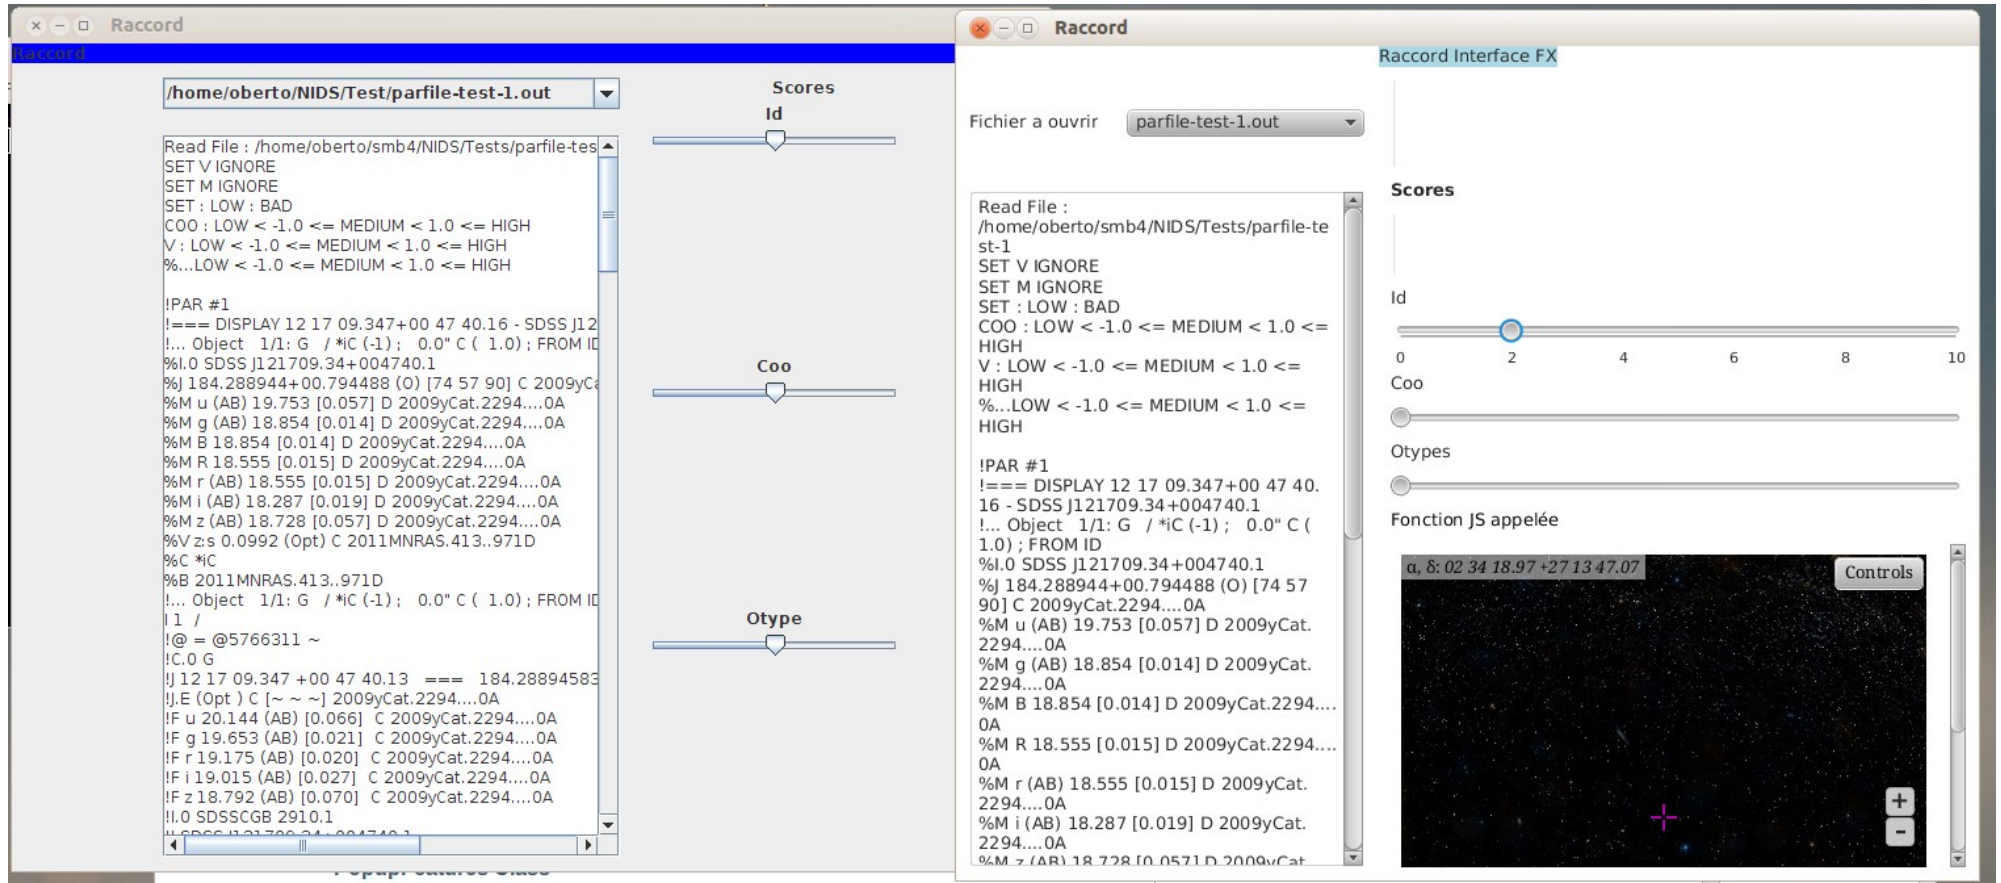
Raccord

Raccord

/home/oberto/NIDS/Test/parfile-test-1.out

Scores

Id

Read File : /home/oberto/smb4/NIDS/Tests/parfile-tes
SET V IGNORE
SET M IGNORE
SET : LOW : BAD
COO : LOW < -1.0 <= MEDIUM < 1.0 <= HIGH
V : LOW < -1.0 <= MEDIUM < 1.0 <= HIGH
%...LOW < -1.0 <= MEDIUM < 1.0 <= HIGH

!PAR #1
!=== DISPLAY 12 17 09.347+00 47 40.16 - SDSS J12
!... Object 1/1: G / *iC (-1) ; 0.0" C ( 1.0) ; FROM ID
%I.0 SDSS J121709.34+004740.1
%J 184.288944+00.794488 (O) [74 57 90] C 2009yCa
%M u (AB) 19.753 [0.057] D 2009yCat.2294....0A
%M g (AB) 18.854 [0.014] D 2009yCat.2294....0A
%M B 18.854 [0.014] D 2009yCat.2294....0A
%M R 18.555 [0.015] D 2009yCat.2294....0A
%M r (AB) 18.555 [0.015] D 2009yCat.2294....0A
%M i (AB) 18.287 [0.019] D 2009yCat.2294....0A
%M z (AB) 18.728 [0.057] D 2009yCat.2294....0A
%V z:s 0.0992 (Opt) C 2011MNRAS.413..971D
%C *iC
%B 2011MNRAS.413..971D
!... Object 1/1: G / *iC (-1) ; 0.0" C ( 1.0) ; FROM ID
I 1 /
!@ = @5766311 ~
!C.0 G
!J 12 17 09.347 +00 47 40.13 === 184.28894583
!J.E (Opt ) C [~ ~ ~] 2009yCat.2294....0A
!F u 20.144 (AB) [0.066] C 2009yCat.2294....0A
!F g 19.653 (AB) [0.021] C 2009yCat.2294....0A
!F r 19.175 (AB) [0.020] C 2009yCat.2294....0A
!F i 19.015 (AB) [0.027] C 2009yCat.2294....0A
!F z 18.792 (AB) [0.070] C 2009yCat.2294....0A
!I.0 SDSSCGB 2910.1

Coo

Otype

Raccord

Raccord Interface FX

Fichier a ouvrir parfile-test-1.out

Read File : /home/oberto/smb4/NIDS/Tests/parfile-test-1
SET V IGNORE
SET M IGNORE
SET : LOW : BAD
COO : LOW < -1.0 <= MEDIUM < 1.0 <= HIGH
V : LOW < -1.0 <= MEDIUM < 1.0 <= HIGH
%...LOW < -1.0 <= MEDIUM < 1.0 <= HIGH

!PAR #1
!=== DISPLAY 12 17 09.347+00 47 40.16 - SDSS J121709.34+004740.1
!... Object 1/1: G / *iC (-1) ; 0.0" C ( 1.0) ; FROM ID
%I.0 SDSS J121709.34+004740.1
%J 184.288944+00.794488 (O) [74 57 90] C 2009yCat.2294....0A
%M u (AB) 19.753 [0.057] D 2009yCat.2294....0A
%M g (AB) 18.854 [0.014] D 2009yCat.2294....0A
%M B 18.854 [0.014] D 2009yCat.2294....0A
%M R 18.555 [0.015] D 2009yCat.2294....0A
%M r (AB) 18.555 [0.015] D 2009yCat.2294....0A
%M i (AB) 18.287 [0.019] D 2009yCat.2294....0A
%M z (AB) 18.728 [0.057] D 2009yCat

Scores

Id

0 2 4 6 8 10

Coo

Otypes

Fonction JS appelée

α, δ: 02 34 18.97 +27 13 47.07

Controls

+
-